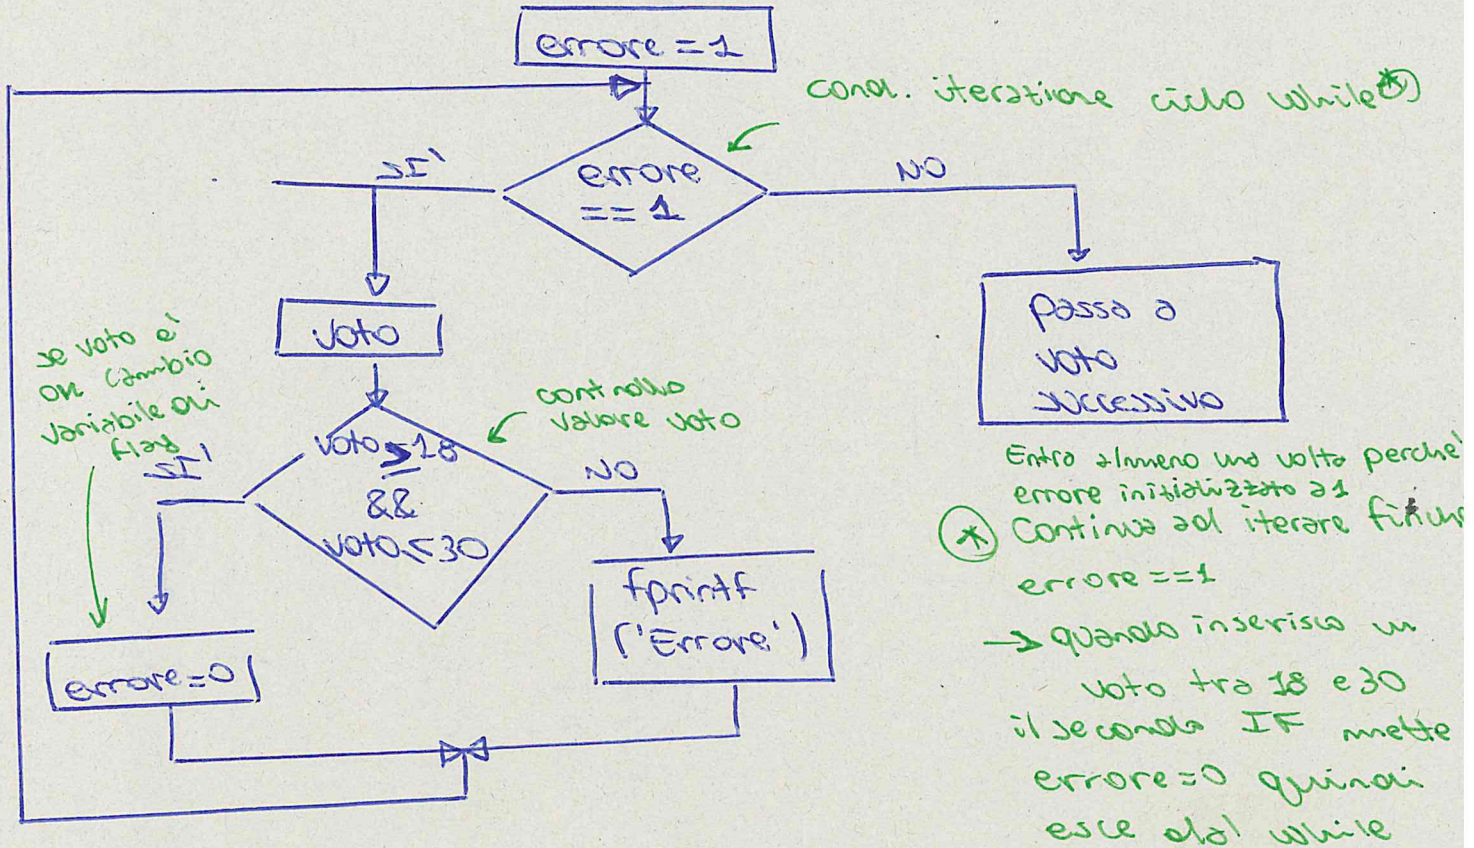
errore = 1

cond. iterazione ciclo while (*)

errore == 1

SI'

NO

voto

passo a voto successivo

se voto e' ok cambio variabile di flag

controllo valore voto

voto ≥ 18 && voto ≤ 30

SI'

NO

errore = 0

fprintf ('Errore')

Entro almeno una volta perche' errore inizializzato a 1

(*) Continua ad iterare finche errore == 1

→ quando inserisco un voto tra 18 e 30 il secondo IF mette errore = 0 quindi esce dal while